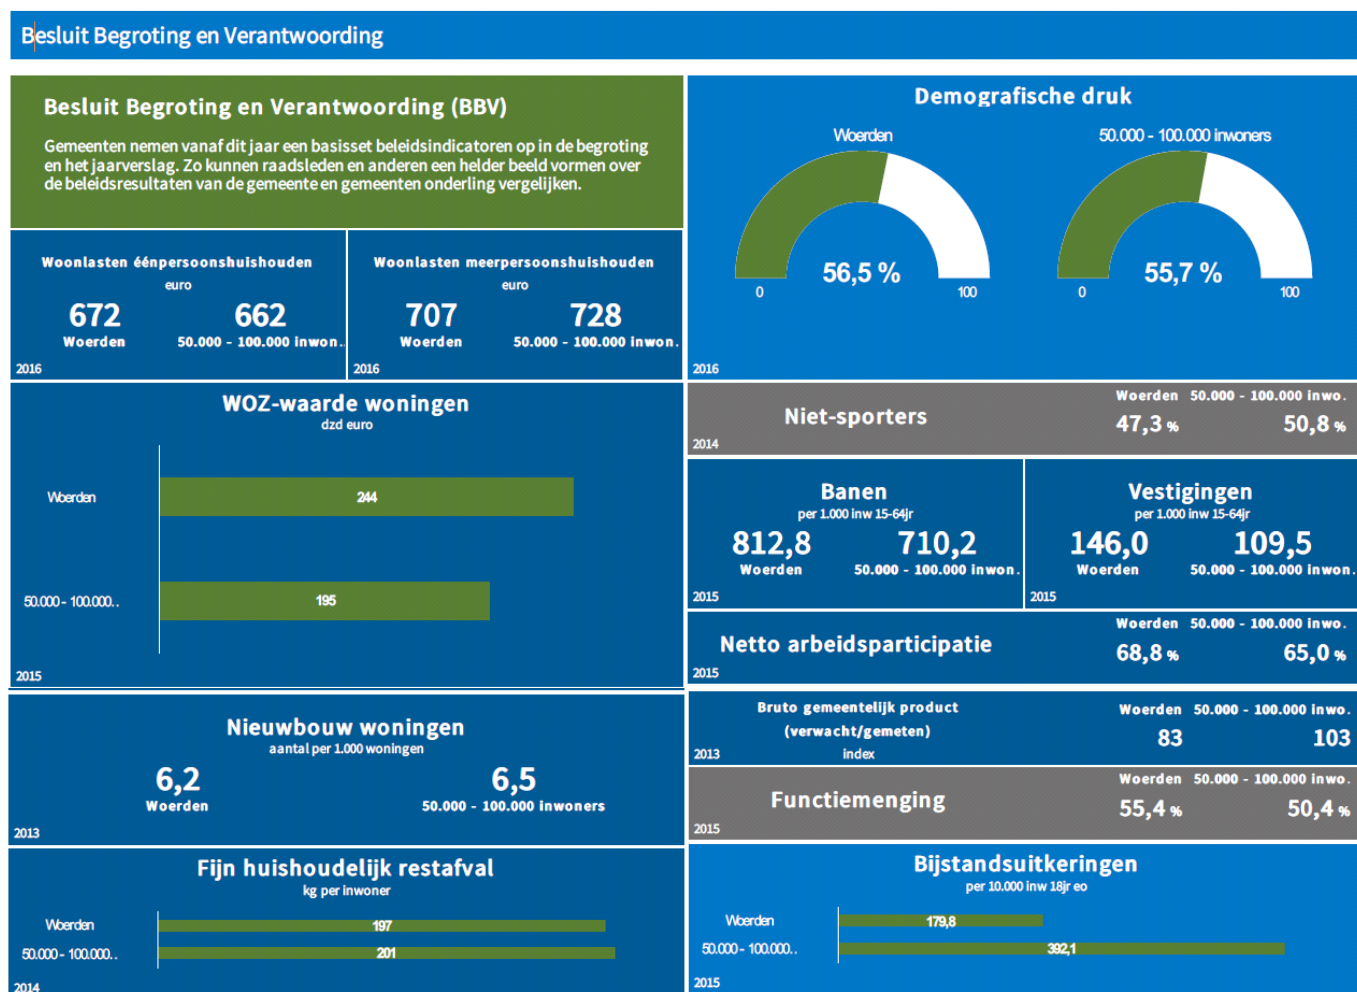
Besluit Begroting en Verantwoording

Besluit Begroting en Verantwoording (BBV)

Gemeenten nemen vanaf dit jaar een basisset beleidsindicatoren op in de begroting en het jaarverslag. Zo kunnen raadsleden en anderen een helder beeld vormen over de beleidsresultaten van de gemeente en gemeenten onderling vergelijken.

Demografische druk

Woerden

56,5 %

0 100

50.000 - 100.000 inwoners

55,7 %

0 100

2016

Woonlasten éénpersoonshuishouden
euro
672
Woerden
662
50.000 - 100.000 inwon.
2016

Woonlasten meerpersoonshuishouden
euro
707
Woerden
728
50.000 - 100.000 inwon.
2016

WOZ-waarde woningen
dzd euro
Woerden 244
50.000 - 100.000.. 195
2015

Niet-sporters
Woerden 50.000 - 100.000 inwo.
47,3 % 50,8 %
2014

Banen
per 1.000 inw 15-64jr
812,8
Woerden
710,2
50.000 - 100.000 inwon.
2015

Vestigingen
per 1.000 inw 15-64jr
146,0
Woerden
109,5
50.000 - 100.000 inwon.
2015

Netto arbeidsparticipatie
Woerden 50.000 - 100.000 inwo.
68,8 % 65,0 %
2015

Nieuwbouw woningen
aantal per 1.000 woningen
6,2
Woerden
6,5
50.000 - 100.000 inwoners
2013

Bruto gemeentelijk product
(verwacht/gemeten)
index
Woerden 50.000 - 100.000 inwo.
83 103
2013

Functiemenging
Woerden 50.000 - 100.000 inwo.
55,4 % 50,4 %
2015

Fijn huishoudelijk restafval
kg per inwoner
Woerden 197
50.000 - 100.000.. 201
2014

Bijstandsuitkeringen
per 10.000 inw 18jr eo
Woerden 179,8
50.000 - 100.000.. 392,1
2015